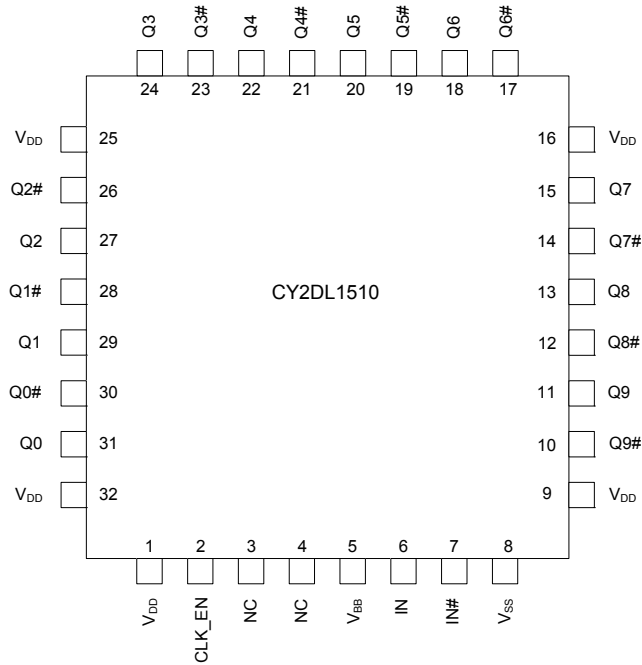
Q3 Q3# Q4 Q4# Q5 Q5# Q6 Q6#
24 23 22 21 20 19 18 17

$V_{DD}$ 25
Q2# 26
Q2 27
Q1# 28
Q1 29
Q0# 30
Q0 31
$V_{DD}$ 32

CY2DL1510

16 $V_{DD}$
15 Q7
14 Q7#
13 Q8
12 Q8#
11 Q9
10 Q9#
9 $V_{DD}$

1 2 3 4 5 6 7 8
$V_{DD}$ CLK_EN NC NC $V_{BB}$ IN IN# $V_{SS}$